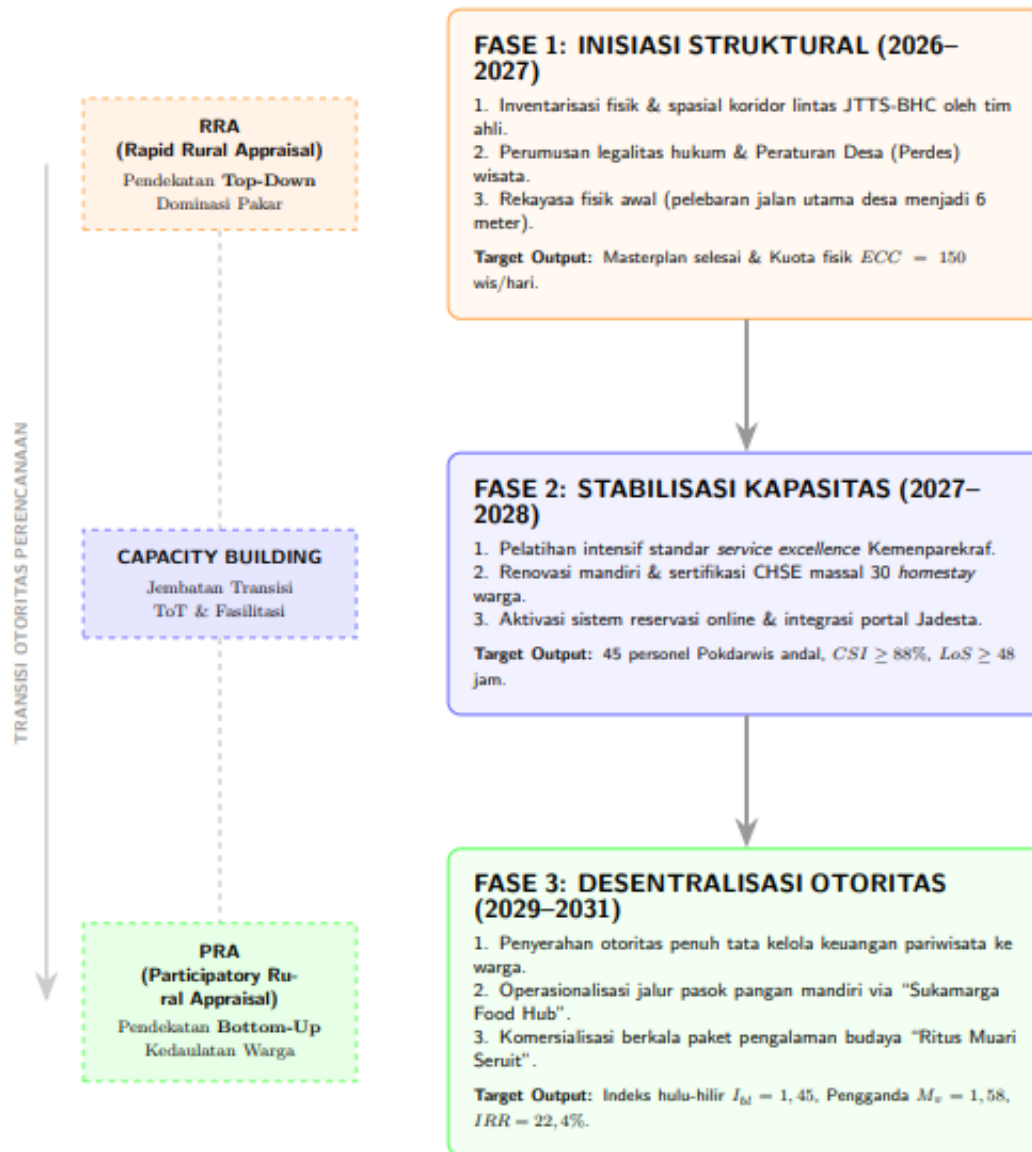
RRA
(Rapid Rural Appraisal)
Pendekatan Top-Down
Dominasi Pakar

CAPACITY BUILDING
Jembatan Transisi
ToT & Fasilitasi

PRA
(Participatory Rural Appraisal)
Pendekatan Bottom-Up
Kedaulatan Warga

TRANSISI OTORITAS PERENCANAAN

FASE 1: INISIASI STRUKTURAL (2026–2027)

1. Inventarisasi fisik & spasial koridor lintas JTTS-BHC oleh tim ahli.
2. Perumusan legalitas hukum & Peraturan Desa (Perdes) wisata.
3. Rekayasa fisik awal (pelebaran jalan utama desa menjadi 6 meter).

Target Output: Masterplan selesai & Kuota fisik $ECC = 150$ wis/hari.

FASE 2: STABILISASI KAPASITAS (2027–2028)

1. Pelatihan intensif standar service excellence Kemenparekraf.
2. Renovasi mandiri & sertifikasi CHSE massal 30 homestay warga.
3. Aktivasi sistem reservasi online & integrasi portal Jadesta.

Target Output: 45 personel Pokdarwis andal, $CSI \geq 88\%$, $LoS \geq 48$ jam.

FASE 3: DESENTRALISASI OTORITAS (2029–2031)

1. Penyerahan otoritas penuh tata kelola keuangan pariwisata ke warga.
2. Operasionalisasi jalur pasok pangan mandiri via "Sukamarga Food Hub".
3. Komersialisasi berkala paket pengalaman budaya "Ritus Muari Seruit".

Target Output: Indeks hulu-hilir $I_{hl} = 1,45$, Pengganda $M_v = 1,58$, $IRR = 22,4\%$.